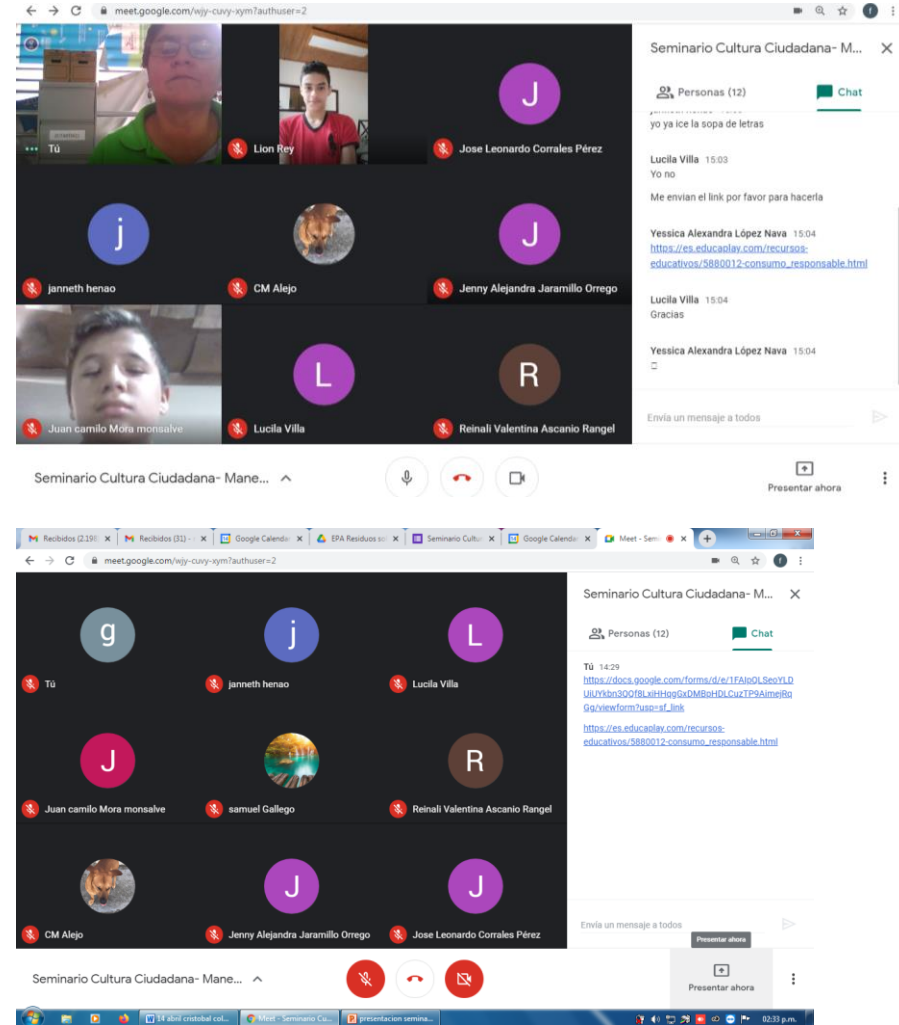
meet.google.com/wjy-cuvy-xym?authuser=2

Tú
Lion Rey
J
Jose Leonardo Corrales Pérez
j
janneth henao
CM Alejo
J
Jenny Alejandra Jaramillo Orrego
Juan camilo Mora monsalve
L
Lucila Villa
R
Reinali Valentina Ascanio Rangel

Seminario Cultura Ciudadana- M...
Personas (12)
Chat
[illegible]
yo ya ice la sopa de letras
Lucila Villa 15:03
Yo no
Me envian el link por favor para hacerla
Yessica Alexandra López Nava 15:04
https://es.educaplay.com/recursos-educativos/5880012-consumo_responsable.html
Lucila Villa 15:04
Gracias
Yessica Alexandra López Nava 15:04
Envía un mensaje a todos

Seminario Cultura Ciudadana- Mane...
Presentar ahora

Recibidos (2.198) | Recibidos (31) | Google Calenda | EPA Residuos so | Seminario Cultur | Google Calenda | Meet - Semi
meet.google.com/wjy-cuvy-xym?authuser=2

g
Tú
j
janneth henao
L
Lucila Villa
J
Juan camilo Mora monsalve
samuel Gallego
R
Reinali Valentina Ascanio Rangel
CM Alejo
J
Jenny Alejandra Jaramillo Orrego
J
Jose Leonardo Corrales Pérez

Seminario Cultura Ciudadana- M...
Personas (12)
Chat
Tú 14:29
https://docs.google.com/forms/d/e/1FAIpQLSeoYLDUiUYkbn3QQf8LxiHHqgGxDMBpHDLCuzTP9AimejRqGg/viewform?usp=sf_link
https://es.educaplay.com/recursos-educativos/5880012-consumo_responsable.html
Envía un mensaje a todos
Presentar ahora

Seminario Cultura Ciudadana- Mane...
Presentar ahora

14 abril cristobal col... | Meet - Seminario Cu... | presentacion semina...
02:33 p.m.